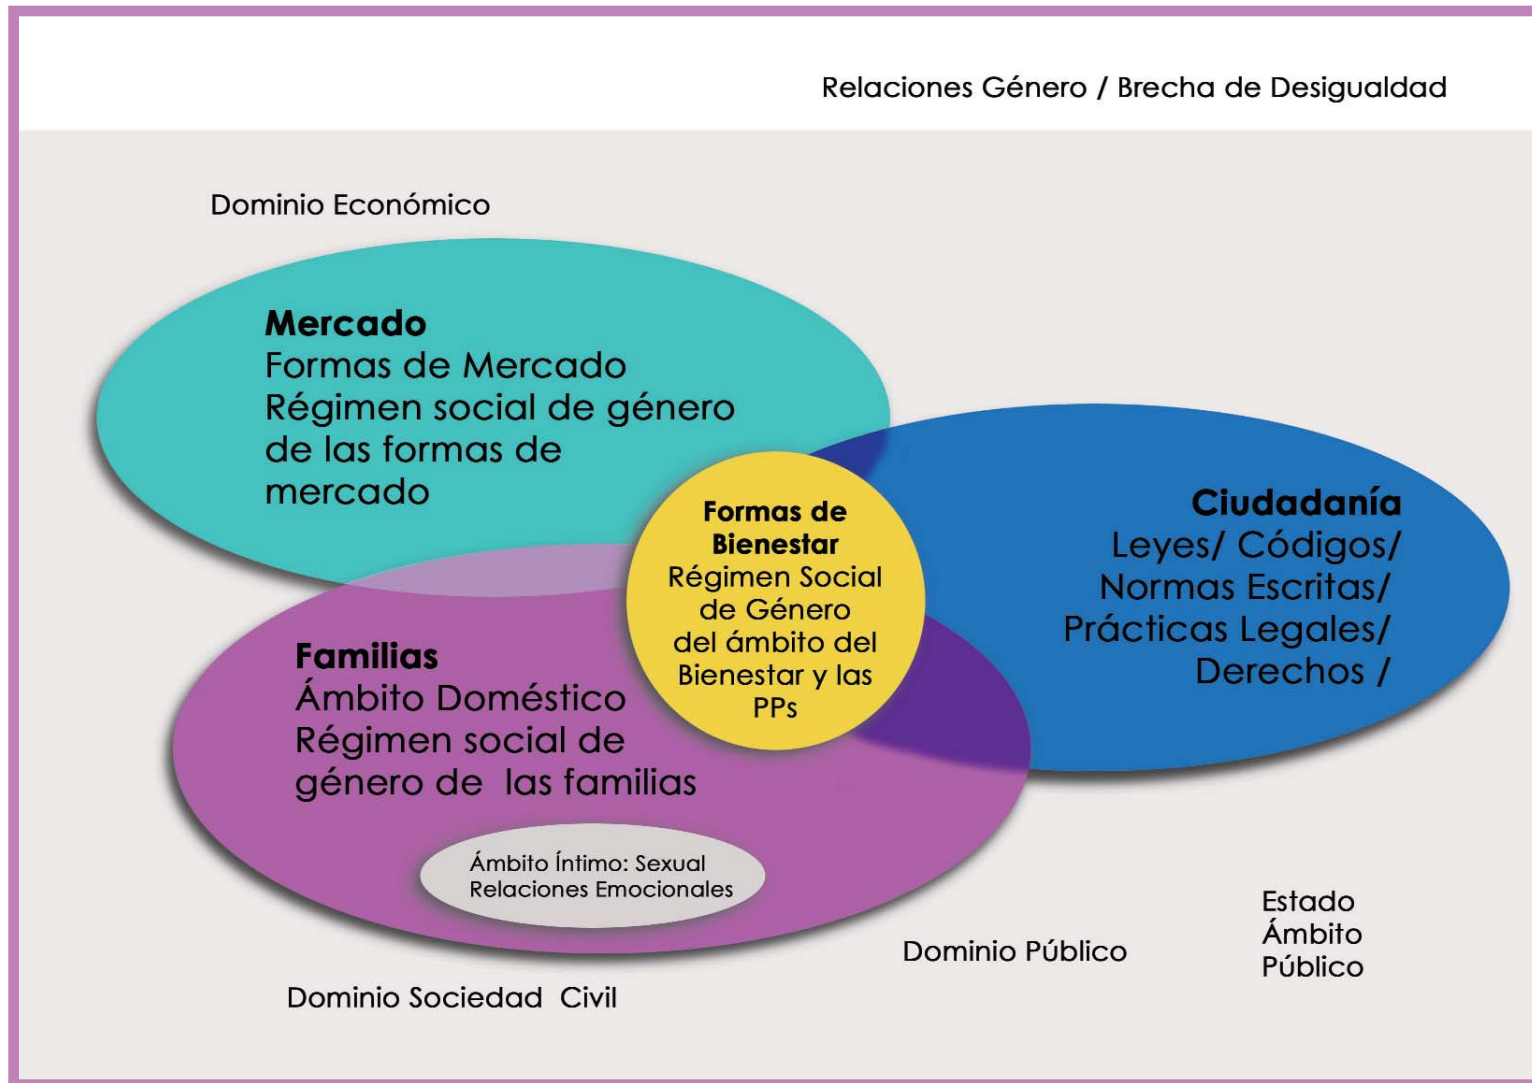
Relaciones Género / Brecha de Desigualdad

Dominio Económico

**Mercado**
Formas de Mercado
Régimen social de género de las formas de mercado

**Formas de Bienestar**
Régimen Social de Género del ámbito del Bienestar y las PPs

**Ciudadanía**
Leyes/ Códigos/ Normas Escritas/ Prácticas Legales/ Derechos /

**Familias**
Ámbito Doméstico
Régimen social de género de las familias

Ámbito Íntimo: Sexual
Relaciones Emocionales

Dominio Público

Estado
Ámbito
Público

Dominio Sociedad Civil